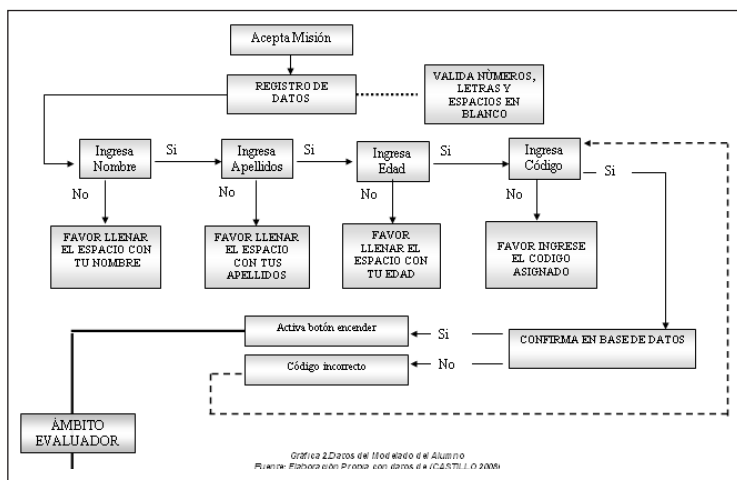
Acepta Misión

REGISTRO DE DATOS

VALIDA NÙMEROS, LETRAS Y ESPACIOS EN BLANCO

Ingresa Nombre

Si

Ingresa Apellidos

Si

Ingresa Edad

Si

Ingresa Código

Si

No

No

No

No

FAVOR LLENAR EL ESPACIO CON TU NOMBRE

FAVOR LLENAR EL ESPACIO CON TUS APELLIDOS

FAVOR LLENAR EL ESPACIO CON TU EDAD

FAVOR INGRESE EL CODIGO ASIGNADO

Activa botón encender

Si

CONFIRMA EN BASE DE DATOS

Código incorrecto

No

ÁMBITO EVALUADOR

Gráfica 2.Datos del Modelado del Alumno
Fuente: Elaboración Propia con datos de (CASTILLO 2008)